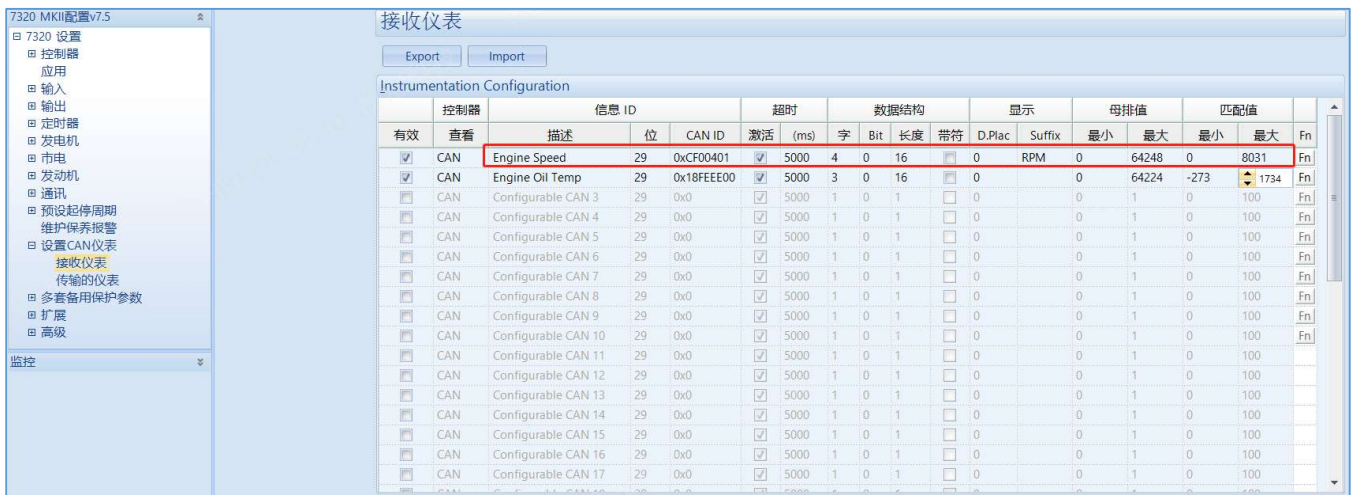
7320 MKII配置v7.5

⊟ 7320 设置
⊞ 控制器
应用
⊞ 输入
⊞ 输出
⊞ 定时器
⊞ 发电机
⊞ 市电
⊞ 发动机
⊞ 通讯
⊞ 预设起停周期
维护保养报警
⊟ 设置CAN仪表
接收仪表
传输的仪表
⊞ 多套备用保护参数
⊞ 扩展
⊞ 高级

监控

接收仪表

Export Import

Instrumentation Configuration

| | 控制器 | 信息 ID | | | 超时 | | 数据结构 | | | | 显示 | | 母排值 | | 匹配值 | | |
|---|---|---|---|---|---|---|---|---|---|---|---|---|---|---|---|---|---|
| 有效 | 查看 | 描述 | 位 | CAN ID | 激活 | (ms) | 字 | Bit | 长度 | 带符 | D.Plac | Suffix | 最小 | 最大 | 最小 | 最大 | Fn |
| ☑ | CAN | Engine Speed | 29 | 0xCF00401 | ☑ | 5000 | 4 | 0 | 16 | ☐ | 0 | RPM | 0 | 64248 | 0 | 8031 | Fn |
| ☑ | CAN | Engine Oil Temp | 29 | 0x18FEEE00 | ☑ | 5000 | 3 | 0 | 16 | ☐ | 0 | | 0 | 64224 | -273 | 1734 | Fn |
| ☐ | CAN | Configurable CAN 3 | 29 | 0x0 | ☑ | 5000 | 1 | 0 | 1 | ☐ | 0 | | 0 | 1 | 0 | 100 | Fn |
| ☐ | CAN | Configurable CAN 4 | 29 | 0x0 | ☑ | 5000 | 1 | 0 | 1 | ☐ | 0 | | 0 | 1 | 0 | 100 | Fn |
| ☐ | CAN | Configurable CAN 5 | 29 | 0x0 | ☑ | 5000 | 1 | 0 | 1 | ☐ | 0 | | 0 | 1 | 0 | 100 | Fn |
| ☐ | CAN | Configurable CAN 6 | 29 | 0x0 | ☑ | 5000 | 1 | 0 | 1 | ☐ | 0 | | 0 | 1 | 0 | 100 | Fn |
| ☐ | CAN | Configurable CAN 7 | 29 | 0x0 | ☑ | 5000 | 1 | 0 | 1 | ☐ | 0 | | 0 | 1 | 0 | 100 | Fn |
| ☐ | CAN | Configurable CAN 8 | 29 | 0x0 | ☑ | 5000 | 1 | 0 | 1 | ☐ | 0 | | 0 | 1 | 0 | 100 | Fn |
| ☐ | CAN | Configurable CAN 9 | 29 | 0x0 | ☑ | 5000 | 1 | 0 | 1 | ☐ | 0 | | 0 | 1 | 0 | 100 | Fn |
| ☐ | CAN | Configurable CAN 10 | 29 | 0x0 | ☑ | 5000 | 1 | 0 | 1 | ☐ | 0 | | 0 | 1 | 0 | 100 | Fn |
| ☐ | CAN | Configurable CAN 11 | 29 | 0x0 | ☑ | 5000 | 1 | 0 | 1 | ☐ | 0 | | 0 | 1 | 0 | 100 | |
| ☐ | CAN | Configurable CAN 12 | 29 | 0x0 | ☑ | 5000 | 1 | 0 | 1 | ☐ | 0 | | 0 | 1 | 0 | 100 | |
| ☐ | CAN | Configurable CAN 13 | 29 | 0x0 | ☑ | 5000 | 1 | 0 | 1 | ☐ | 0 | | 0 | 1 | 0 | 100 | |
| ☐ | CAN | Configurable CAN 14 | 29 | 0x0 | ☑ | 5000 | 1 | 0 | 1 | ☐ | 0 | | 0 | 1 | 0 | 100 | |
| ☐ | CAN | Configurable CAN 15 | 29 | 0x0 | ☑ | 5000 | 1 | 0 | 1 | ☐ | 0 | | 0 | 1 | 0 | 100 | |
| ☐ | CAN | Configurable CAN 16 | 29 | 0x0 | ☑ | 5000 | 1 | 0 | 1 | ☐ | 0 | | 0 | 1 | 0 | 100 | |
| ☐ | CAN | Configurable CAN 17 | 29 | 0x0 | ☑ | 5000 | 1 | 0 | 1 | ☐ | 0 | | 0 | 1 | 0 | 100 | |